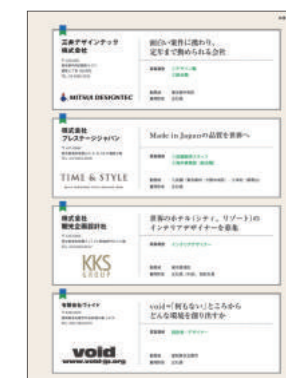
三井デザインテック株式会社

面白い案件に携われ、求めて育む会社

MITSUI DESIGNTEC

株式会社プレステージジャパン

Made in Japanの品質を世界へ

TIME & STYLE

株式会社観光企画設計社

世界のホテル(シティ、リゾート)のインテリアデザイナーを募集

KKS GROUP

有限会社ヴォイド

void=「何もない」ところからどんな環境を創り出すか

void
www.void-jp.org